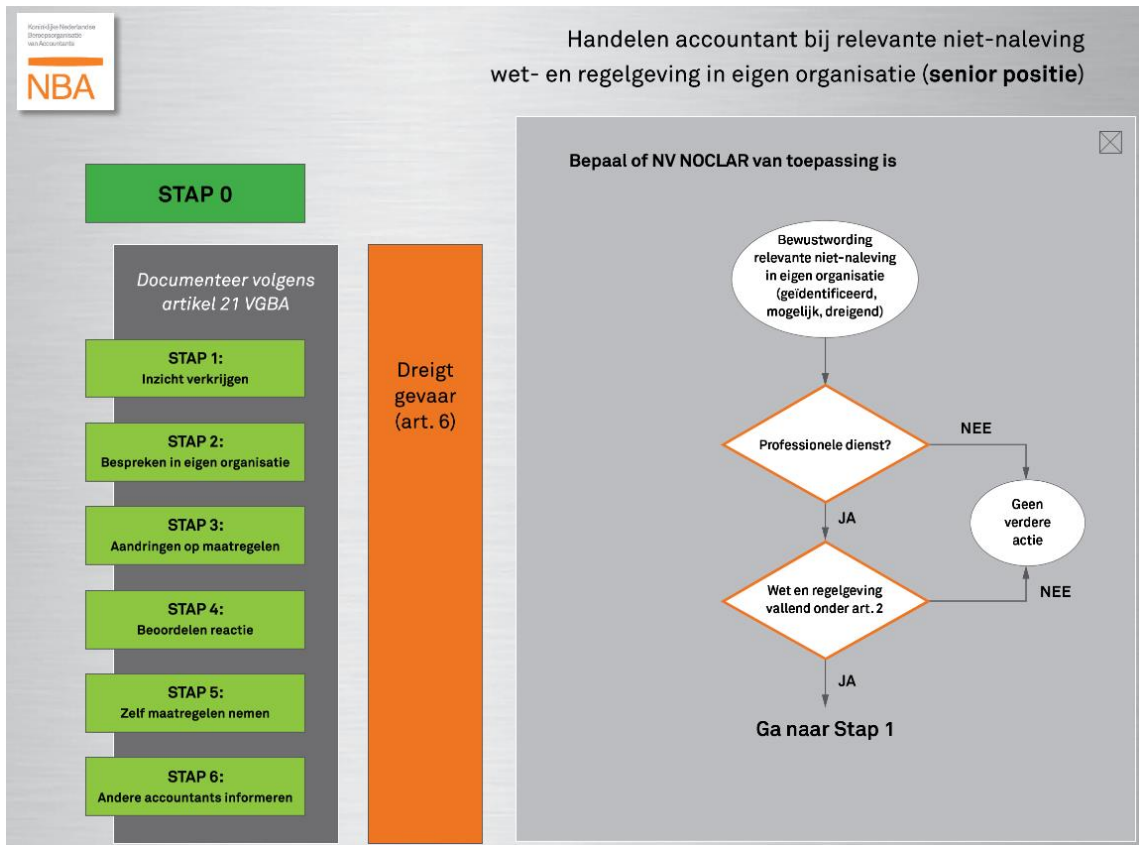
Koninklijke Nederlandse Beroepsorganisatie van Accountants

NBA

Handelen accountant bij relevante niet-naleving wet- en regelgeving in eigen organisatie (**senior positie**)

STAP 0

Documenteer volgens artikel 21 VGBA

STAP 1:
Inzicht verkrijgen

STAP 2:
Bespreken in eigen organisatie

STAP 3:
Aandringen op maatregelen

STAP 4:
Beoordelen reactie

STAP 5:
Zelf maatregelen nemen

STAP 6:
Andere accountants informeren

Dreigt gevaar (art. 6)

Bepaal of NV NOCLAR van toepassing is

Bewustwording relevante niet-naleving in eigen organisatie (geïdentificeerd, mogelijk, dreigend)

Professionele dienst?

NEE

Geen verdere actie

JA

Wet en regelgeving vallend onder art. 2

NEE

JA

Ga naar Stap 1